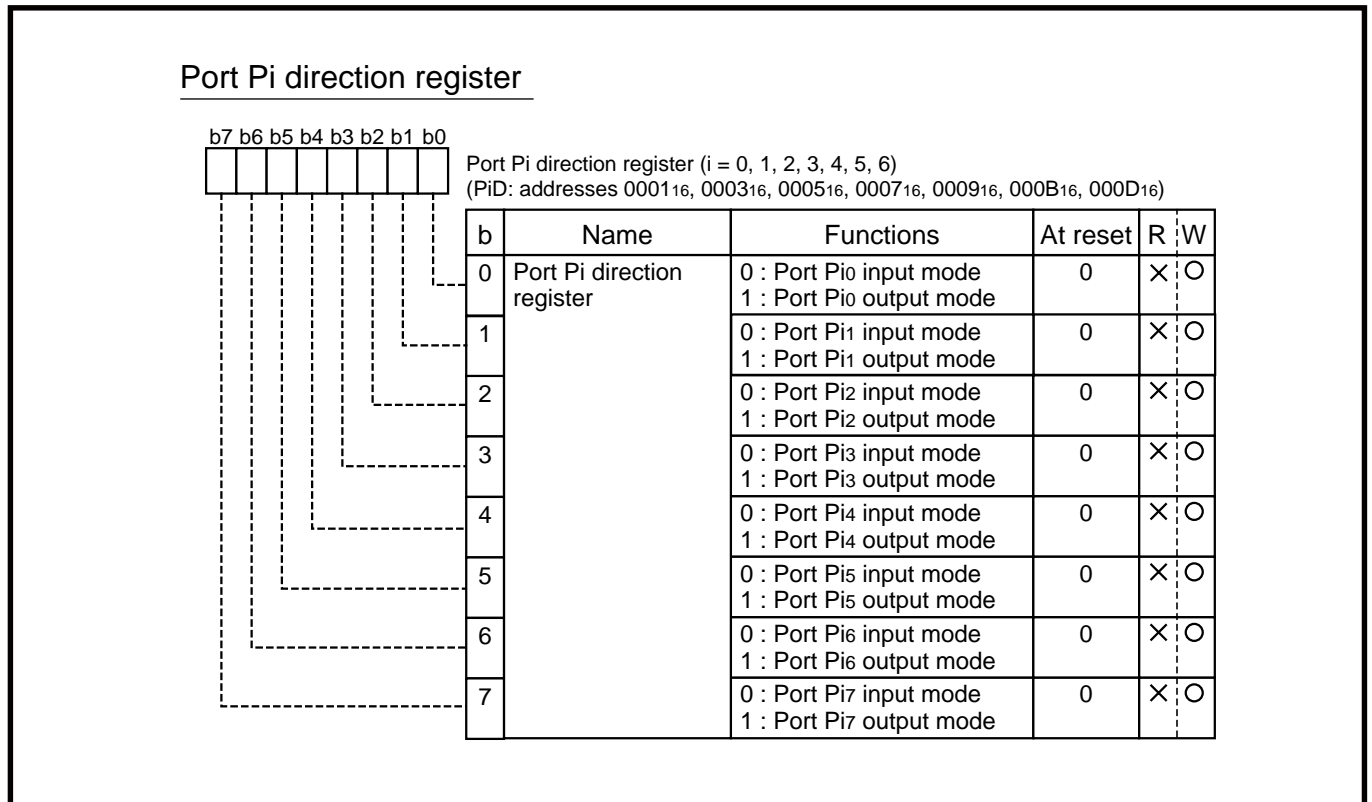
Port Pi direction register

b7 b6 b5 b4 b3 b2 b1 b0

Port Pi direction register (i = 0, 1, 2, 3, 4, 5, 6)
(PiD: addresses $0001_{16}$, $0003_{16}$, $0005_{16}$, $0007_{16}$, $0009_{16}$, $000B_{16}$, $000D_{16}$)

| b | Name | Functions | At reset | R | W |
|---|---|---|---|---|---|
| 0 | Port Pi direction register | 0 : Port $Pi_0$ input mode<br>1 : Port $Pi_0$ output mode | 0 | × | O |
| 1 | | 0 : Port $Pi_1$ input mode<br>1 : Port $Pi_1$ output mode | 0 | × | O |
| 2 | | 0 : Port $Pi_2$ input mode<br>1 : Port $Pi_2$ output mode | 0 | × | O |
| 3 | | 0 : Port $Pi_3$ input mode<br>1 : Port $Pi_3$ output mode | 0 | × | O |
| 4 | | 0 : Port $Pi_4$ input mode<br>1 : Port $Pi_4$ output mode | 0 | × | O |
| 5 | | 0 : Port $Pi_5$ input mode<br>1 : Port $Pi_5$ output mode | 0 | × | O |
| 6 | | 0 : Port $Pi_6$ input mode<br>1 : Port $Pi_6$ output mode | 0 | × | O |
| 7 | | 0 : Port $Pi_7$ input mode<br>1 : Port $Pi_7$ output mode | 0 | × | O |